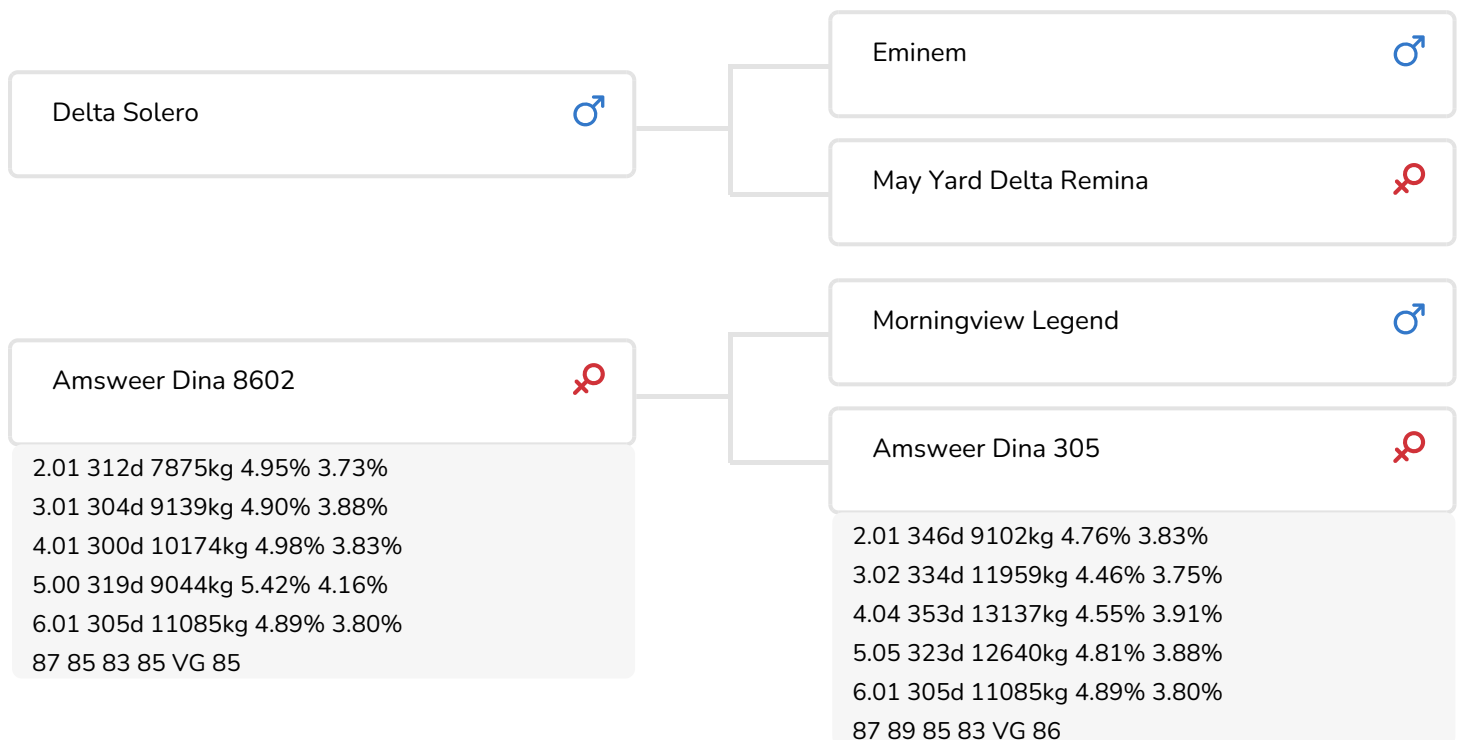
Delta Solero ♂

Eminem ♂

May Yard Delta Remina ♀

Amsweer Dina 8602 ♀

2.01 312d 7875kg 4.95% 3.73%
3.01 304d 9139kg 4.90% 3.88%
4.01 300d 10174kg 4.98% 3.83%
5.00 319d 9044kg 5.42% 4.16%
6.01 305d 11085kg 4.89% 3.80%
87 85 83 85 VG 85

Morningview Legend ♂

Amsweer Dina 305 ♀

2.01 346d 9102kg 4.76% 3.83%
3.02 334d 11959kg 4.46% 3.75%
4.04 353d 13137kg 4.55% 3.91%
5.05 323d 12640kg 4.81% 3.88%
6.01 305d 11085kg 4.89% 3.80%
87 89 85 83 VG 86